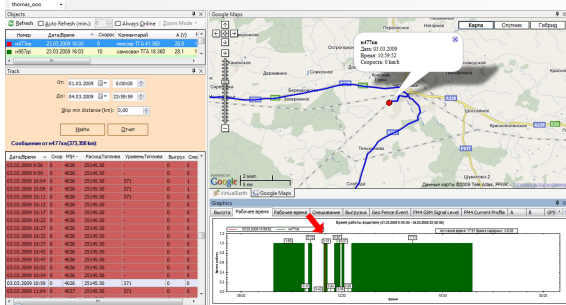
thomas_ooo

Objects

Refresh Auto Refresh (min.) Always Online Zoom Mode

| Номер | Дата/Время | Скорос | Комментарий | A (V) |
|---|---|---|---|---|
| e477ко | 20.03.2009 16:00 | 0 | миксер ТГА 41.360 | 28 |
| e987кр | 23.03.2009 15:43 | 0 | самосвал ТГА 18.360 | 28 |

Track

От: 01.03.2009 00:00:00

До: 04.03.2009 23:59:59

Skip min distance (km): 0,00

Найти Отчет

Сообщения от e477ко(373.358 km):

| Дата/Время | Скор | Н(м) | РасходТоплива | УровеньТоплива | Выгруз | Сто |
|---|---|---|---|---|---|---|
| 03.03.2009 | 0 | 4026 | 25145.50 | | 0 | 0 |
| 03.03.2009 16:10 | 0 | 4026 | 25145.50 | | 0 | 0 |
| 03.03.2009 | 0 | 4026 | 25145.50 | 371 | 0 | 0 |
| 03.03.2009 | 0 | 4026 | 25145.50 | | 0 | 0 |
| 03.03.2009 | 0 | 4026 | 25145.50 | 371 | 0 | 0 |
| 03.03.2009 | 0 | 4026 | 25145.50 | | 0 | 0 |
| 03.03.2009 | 0 | 4026 | 25145.50 | 371 | 0 | 1 |
| 03.03.2009 | 0 | 4026 | 25145.50 | | 0 | 0 |
| 03.03.2009 | 0 | 4026 | 25145.50 | 371 | 0 | 0 |
| 03.03.2009 | 0 | 4026 | 25145.50 | | 0 | 0 |
| 03.03.2009 | 0 | 4026 | 25145.50 | 371 | 0 | 0 |
| 03.03.2009 | 0 | 4026 | 25145.50 | | 0 | 0 |
| 03.03.2009 | 0 | 4026 | 25145.50 | 371 | 0 | 0 |
| 03.03.2009 | 0 | 4026 | 25145.50 | | 0 | 0 |
| 03.03.2009 | 0 | 4027 | 25145.50 | 371 | 0 | 0 |

Google Maps

Карта Спутник Гибрид

e477ко
Дата: 03.03.2009
Время: 10:58:52
Скорость: 0 km/h

2 км
1 миля

©2009 Google - Картографические данные ©2009 Tele Atlas, PPWK

VirtualEarth Google Maps

Graphics

Рабочее время Рабочее время Смешивание Выгрузка Geo Fence Event FM4 GSM Signal Level FM4 Current Profile A B GPS

Время работы водителя (01.03.2009 0:00:00 - 04.03.2009 23:59:59)

Рабочее время